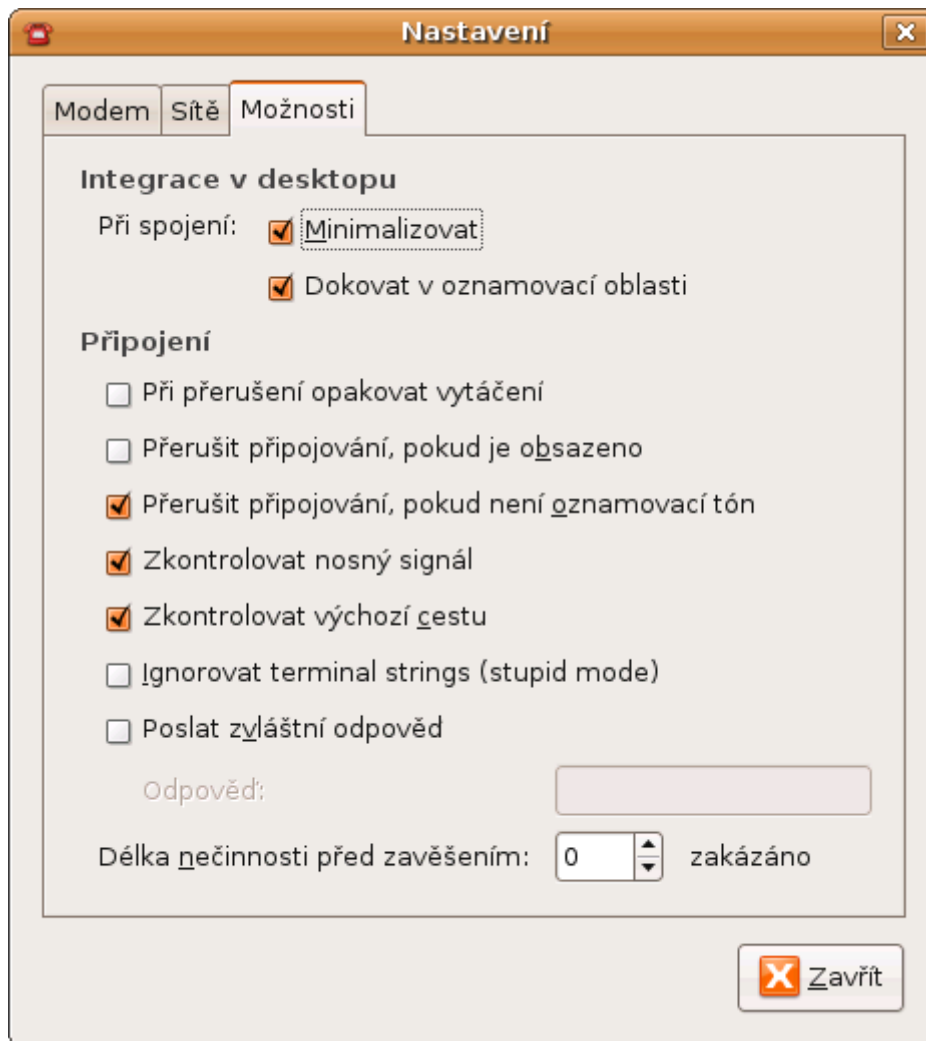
Nastavení

Modem | Sítě | Možnosti

Integrace v desktopu

Při spojení: Minimalizovat

Dokovat v oznamovací oblasti

Připojení

Při přerušení opakovat vytáčení

Přerušit připojování, pokud je obsazeno

Přerušit připojování, pokud není oznamovací tón

Zkontrolovat nosný signál

Zkontrolovat výchozí cestu

Ignorovat terminal strings (stupid mode)

Poslat zvláštní odpověd

Odpověď:

Délka nečinnosti před zavěšením: 0 zakázáno

Zavřít